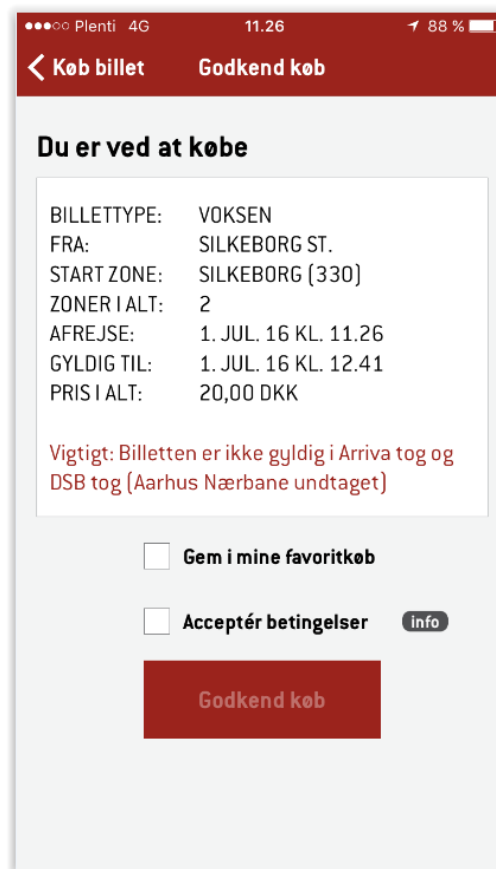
●●●○○ Plenti 4G 11.26 88 %

Køb billet Godkend køb

Du er ved at købe

| | |
|---|---|
| BILLETTYPE: | VOKSEN |
| FRA: | SILKEBORG ST. |
| START ZONE: | SILKEBORG (330) |
| ZONER I ALT: | 2 |
| AFREJSE: | 1. JUL. 16 KL. 11.26 |
| GYLDIG TIL: | 1. JUL. 16 KL. 12.41 |
| PRIS I ALT: | 20,00 DKK |

Vigtigt: Billetten er ikke gyldig i Arriva tog og DSB tog (Aarhus Nærbane undtaget)

Gem i mine favoritkøb

Acceptér betingelser info

Godkend køb